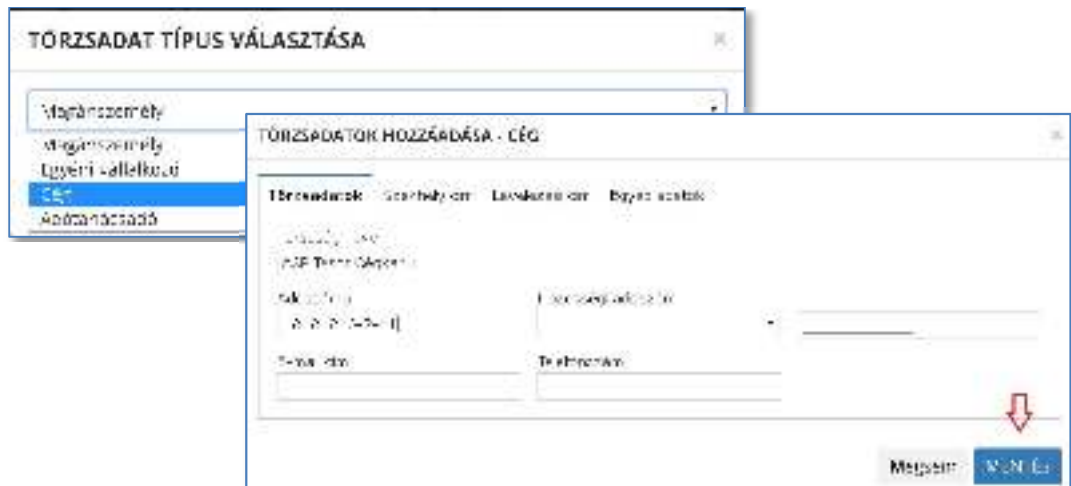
TÖRZSADAT TÍPUS VÁLASZTÁSA

×

Magánszemély

Magánszemély
Egyéni vállalkozó
Cég
Adótanácsadó

TÖRZSADATOK HOZZÁADÁSA - CÉG

×

Törzsadatok   Székhely cím   Levelezési cím   Egyéb adatok

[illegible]
ASP Teszt Cég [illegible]

Adószám
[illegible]

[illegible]

E-mail cím

Telefonszám

Mégsem   Mentés